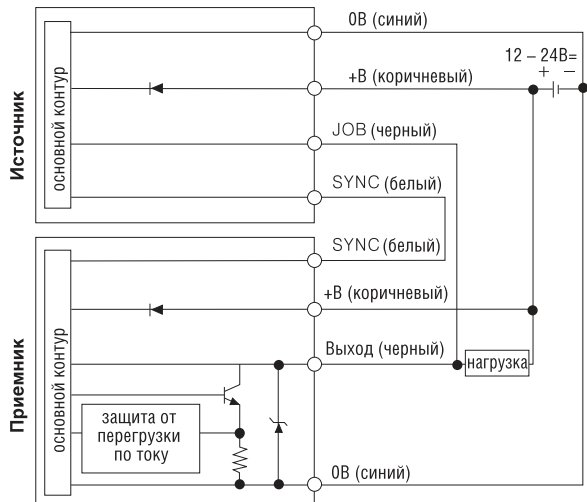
Источник
основной контур
0В (синий)
12 – 24В=
+ –
+В (коричневый)
JOB (черный)
SYNC (белый)
Приемник
основной контур
SYNC (белый)
+В (коричневый)
Выход (черный)
нагрузка
защита от перегрузки по току
0В (синий)